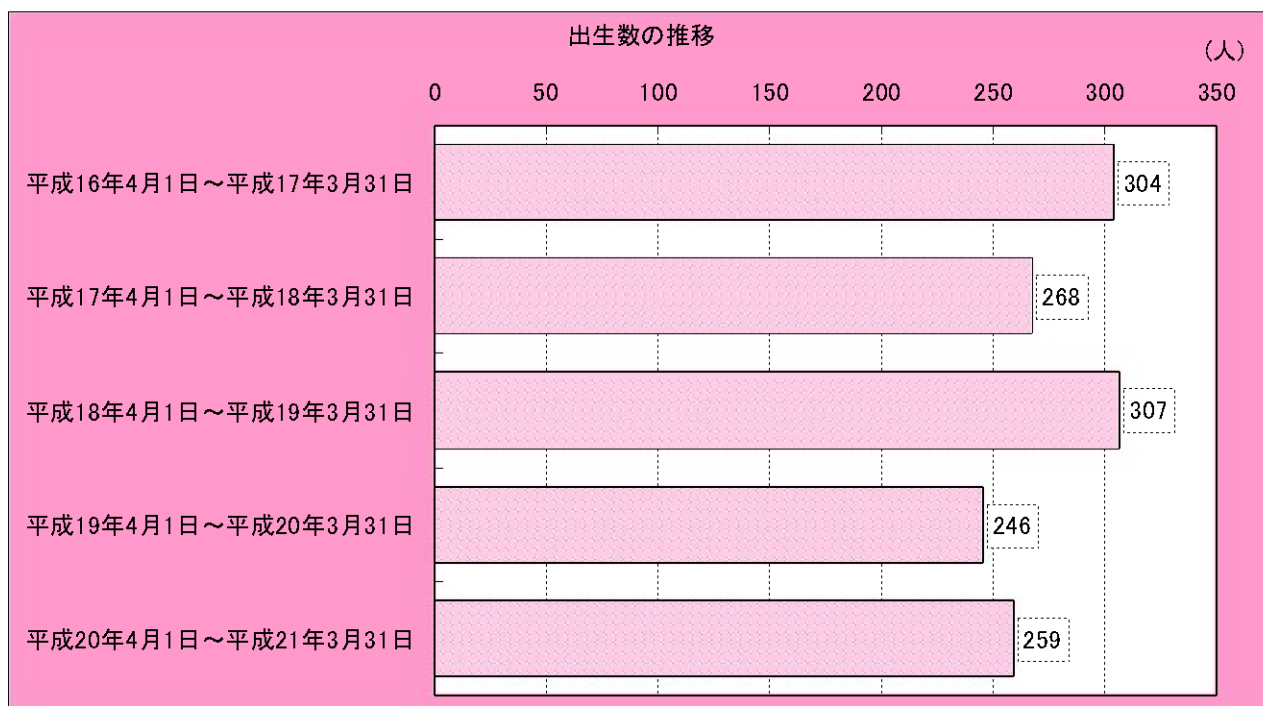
出生数の推移

（人）

0 50 100 150 200 250 300 350

平成16年4月1日～平成17年3月31日 304

平成17年4月1日～平成18年3月31日 268

平成18年4月1日～平成19年3月31日 307

平成19年4月1日～平成20年3月31日 246

平成20年4月1日～平成21年3月31日 259